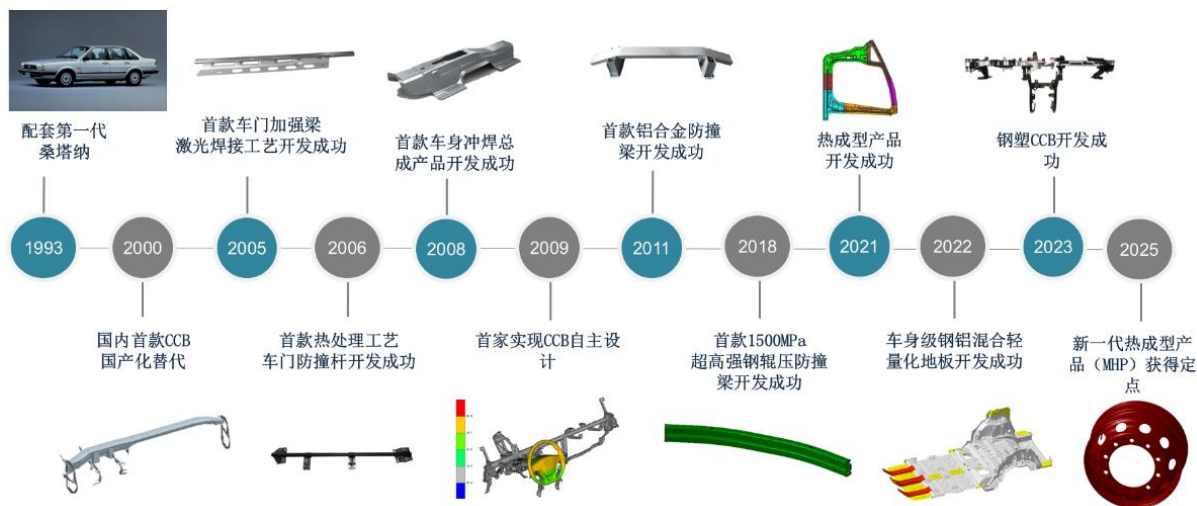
配套第一代桑塔纳

首款车门加强梁激光焊接工艺开发成功

首款车身冲焊总成产品开发成功

首款铝合金防撞梁开发成功

热成型产品开发成功

钢塑CCB开发成功

1993

2000

2005

2006

2008

2009

2011

2018

2021

2022

2023

2025

国内首款CCB国产化替代

首款热处理工艺车门防撞杆开发成功

首家实现CCB自主设计

首款1500MPa超高强钢辊压防撞梁开发成功

车身级钢铝混合轻量化地板开发成功

新一代热成型产品（MHP）获得定点